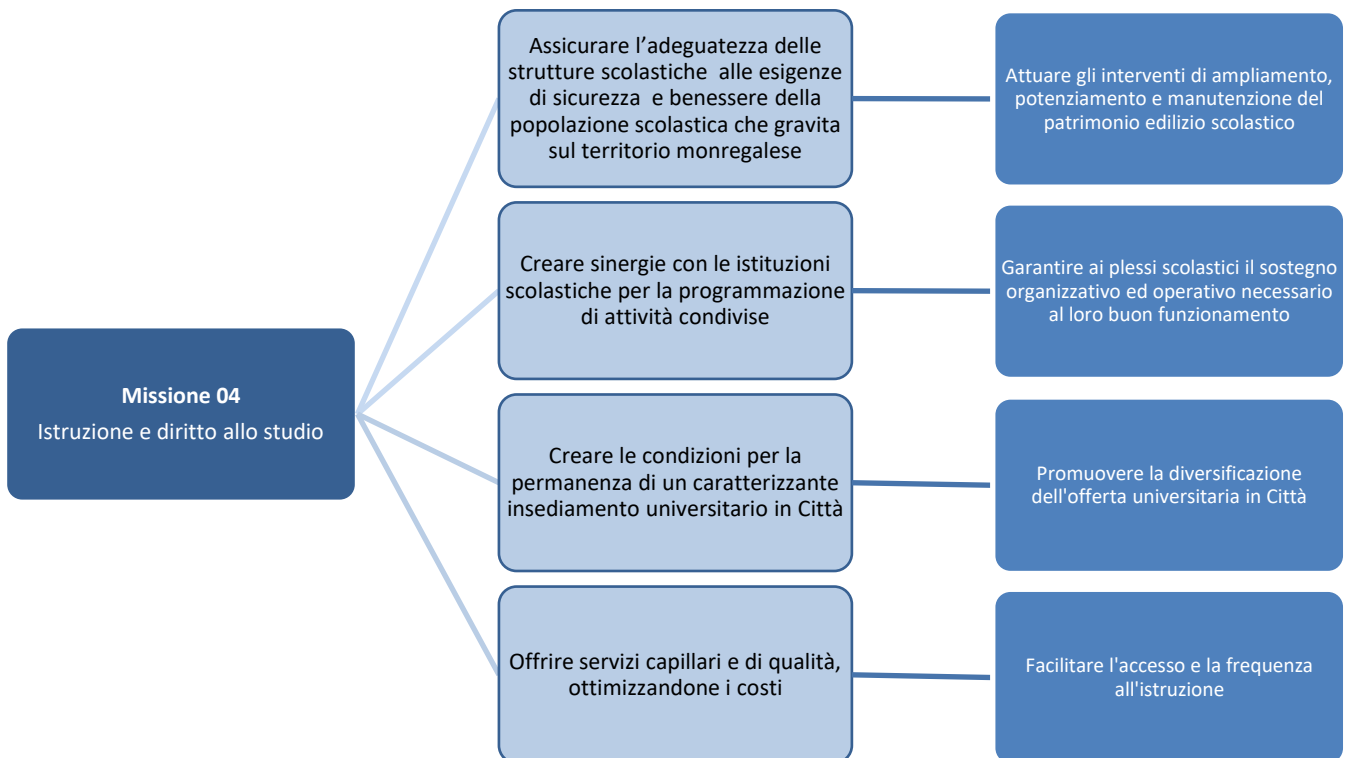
Missione 04
Istruzione e diritto allo studio

Assicurare l'adeguatezza delle strutture scolastiche alle esigenze di sicurezza e benessere della popolazione scolastica che gravita sul territorio monregalese

Attuare gli interventi di ampliamento, potenziamento e manutenzione del patrimonio edilizio scolastico

Creare sinergie con le istituzioni scolastiche per la programmazione di attività condivise

Garantire ai plessi scolastici il sostegno organizzativo ed operativo necessario al loro buon funzionamento

Creare le condizioni per la permanenza di un caratterizzante insediamento universitario in Città

Promuovere la diversificazione dell'offerta universitaria in Città

Offrire servizi capillari e di qualità, ottimizzandone i costi

Facilitare l'accesso e la frequenza all'istruzione